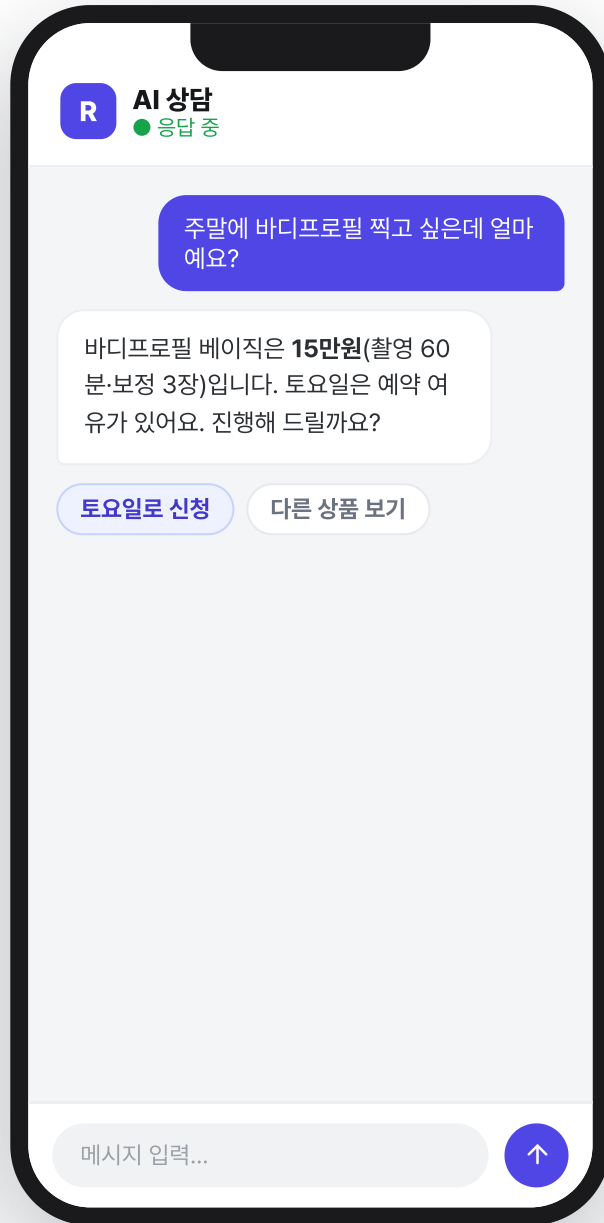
R
AI 상담
응답 중

주말에 바디프로필 찍고 싶은데 얼마예요?

바디프로필 베이직은 **15만원**(촬영 60분·보정 3장)입니다. 토요일은 예약 여유가 있어요. 진행해 드릴까요?

토요일로 신청
다른 상품 보기

메시지 입력...